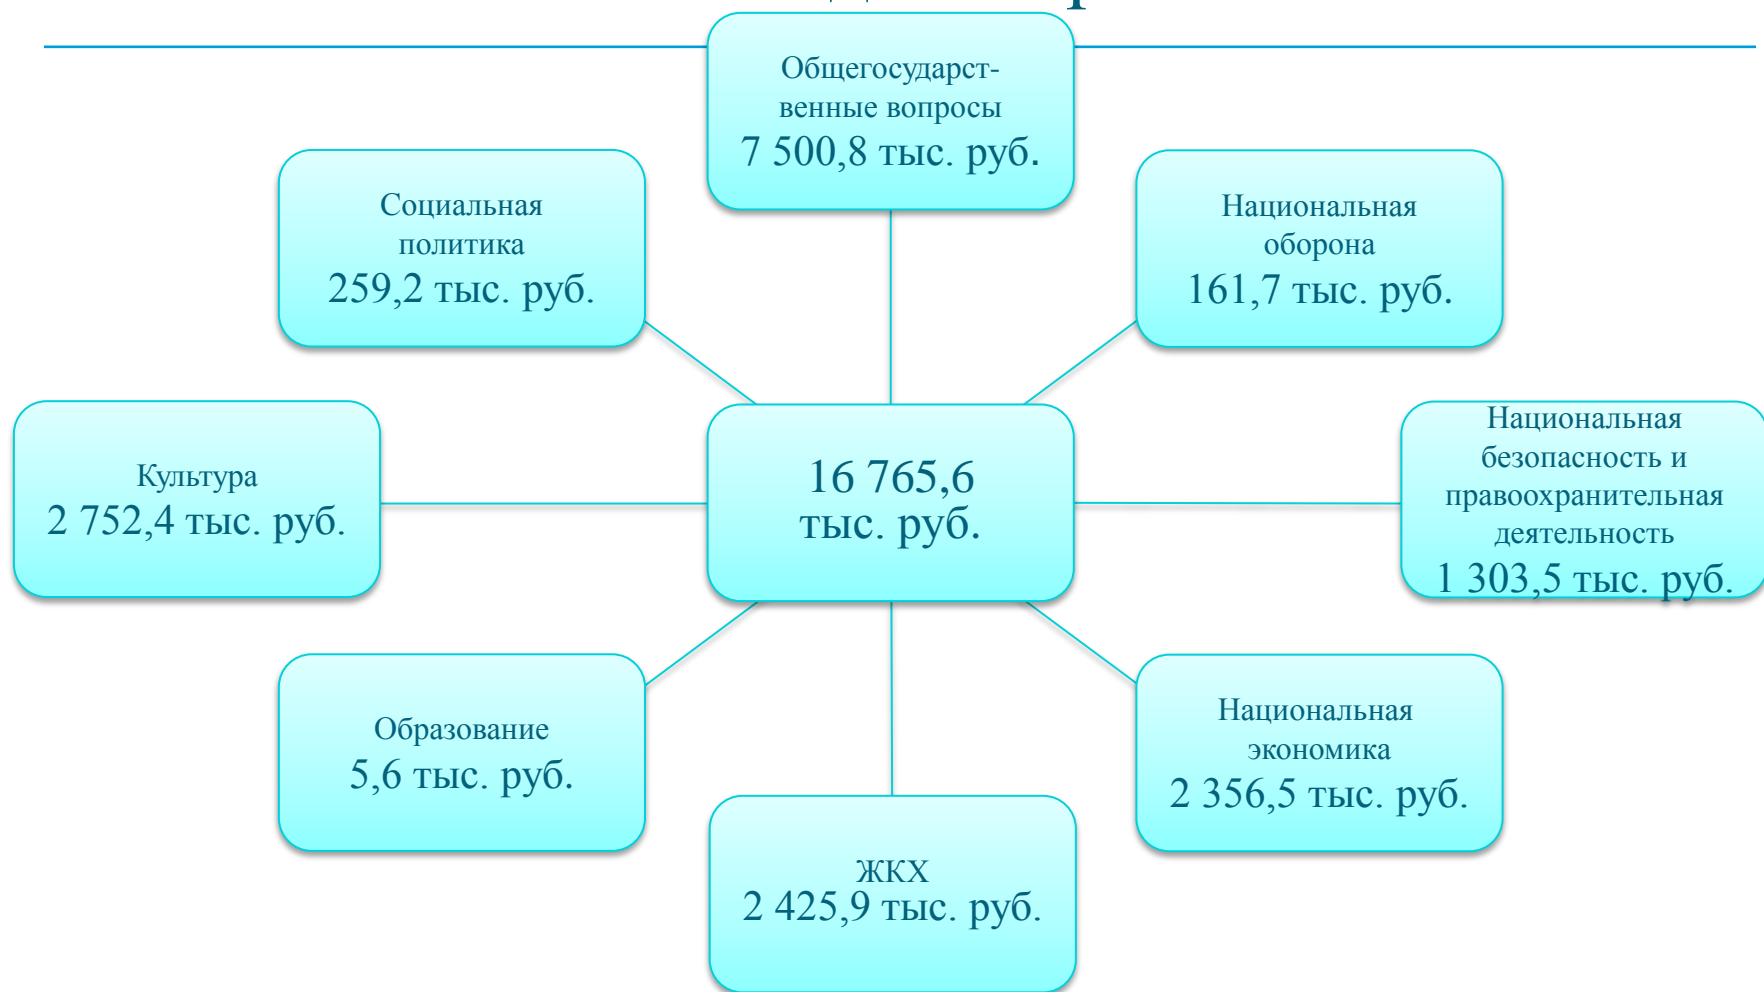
Общегосударственные вопросы
7 500,8 тыс. руб.

Социальная политика
259,2 тыс. руб.

Национальная оборона
161,7 тыс. руб.

Культура
2 752,4 тыс. руб.

16 765,6 тыс. руб.

Национальная безопасность и правоохранительная деятельность
1 303,5 тыс. руб.

Образование
5,6 тыс. руб.

Национальная экономика
2 356,5 тыс. руб.

ЖКХ
2 425,9 тыс. руб.